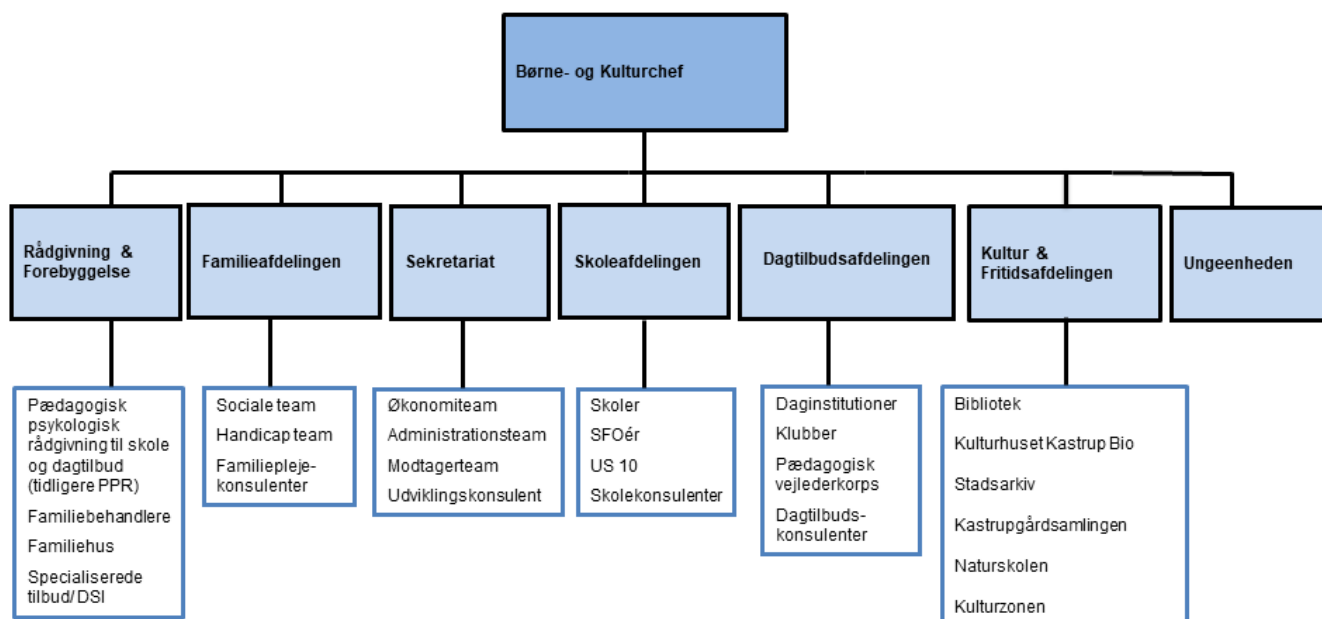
Børne- og Kulturchef

Rådgivning & Forebyggelse

Familieafdelingen

Sekretariat

Skoleafdelingen

Dagtilbudsafdelingen

Kultur & Fritidsafdelingen

Ungeenheden

Pædagogisk psykologisk rådgivning til skole og dagtilbud (tidligere PPR)
Familiebehandlere
Familiehus
Specialiserede tilbud/ DSI

Sociale team
Handicap team
Familiepleje-konsulenter

Økonomiteam
Administrationsteam
Modtagerteam
Udviklingskonsulent

Skoler
SFOér
US 10
Skolekonsulenter

Daginstitutioner
Klubber
Pædagogisk vejlederkorps
Dagtilbuds-konsulenter

Bibliotek
Kulturhuset Kastrup Bio
Stadsarkiv
Kastrupgårdsamlingen
Naturskolen
Kulturzonen